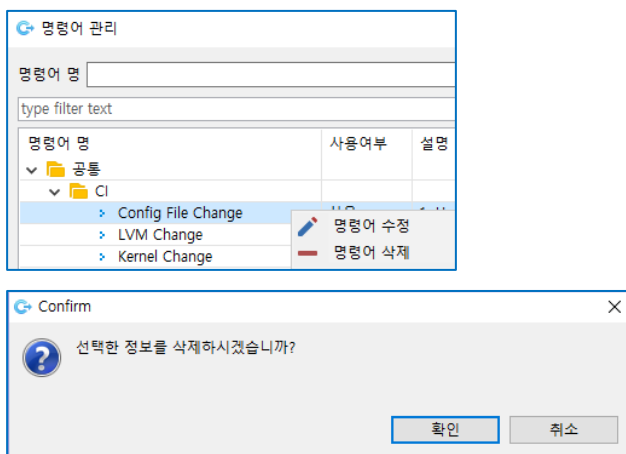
명령어 관리

명령어 명

type filter text

| 명령어 명 | 사용여부 | 설명 |
|---|---|---|
| 공통 | | |
| CI | | |
| Config File Change | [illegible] | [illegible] |
| LVM Change | | |
| Kernel Change | | |

명령어 수정
명령어 삭제

Confirm
×

선택한 정보를 삭제하시겠습니까?

확인
취소